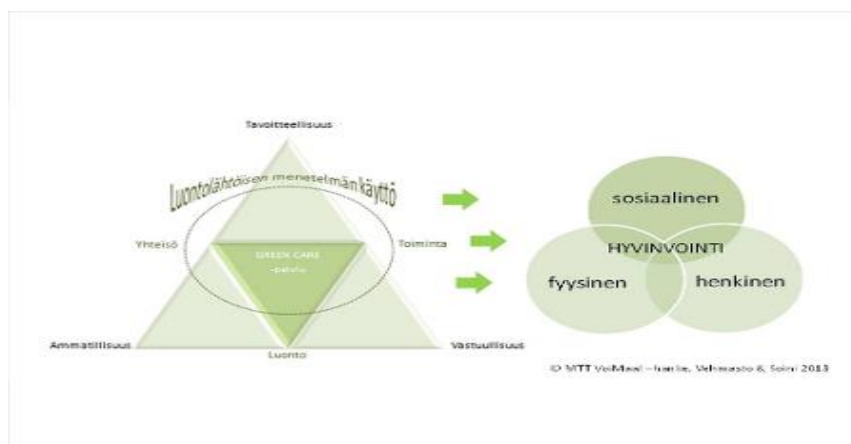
Tavoitteellisuus

Luontolähtöisen menetelmän käyttö

Yhteisö

Toiminta

GREEN CARE -palvelu

Ammatillisuus

Luonto

Vastuullisuus

sosiaalinen

HYVINVOINTI

fyysinen

henkinen

© MTT VoiMaa! -hanke, Vehmasto & Soini 2013